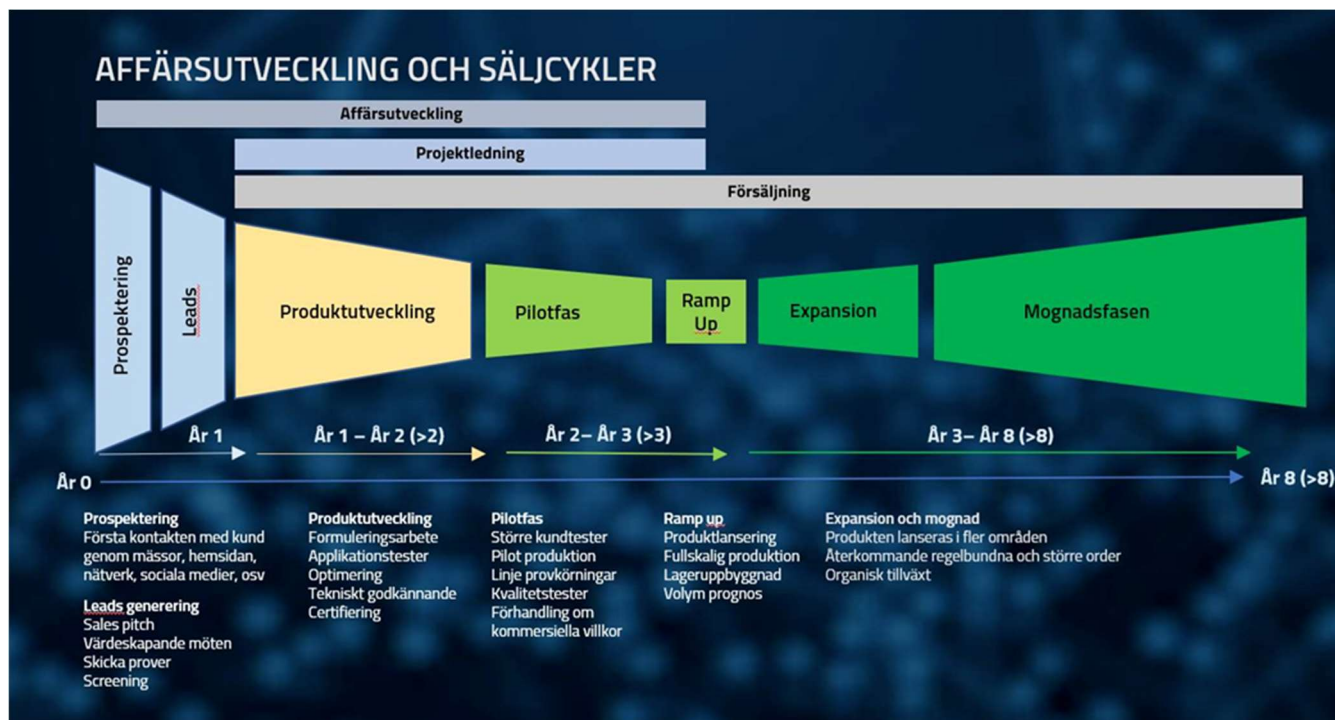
AFFÄRSUTVECKLING OCH SÄLJCYKLER

Affärsutveckling

Projektledning

Försäljning

Prospektering

Leads

Produktutveckling

Pilotfas

Ramp Up

Expansion

Mognadsfasen

År 1

År 1 – År 2 (>2)

År 2– År 3 (>3)

År 3– År 8 (>8)

År 0

År 8 (>8)

Prospektering
Första kontakten med kund genom mässor, hemsidan, nätverk, sociala medier, osv

Leads generering
Sales pitch
Värdeskapande möten
Skicka prover
Screening

Produktutveckling
Formuleringsarbete
Applikationstester
Optimering
Tekniskt godkännande
Certifiering

Pilotfas
Större kundtester
Pilot produktion
Linje provkörningar
Kvalitetstester
Förhandling om kommersiella villkor

Ramp up
Produktlansering
Fullskalig produktion
Lageruppbyggnad
Volym prognos

Expansion och mognad
Produkten lanseras i fler områden
Återkommande regelbundna och större order
Organisk tillväxt